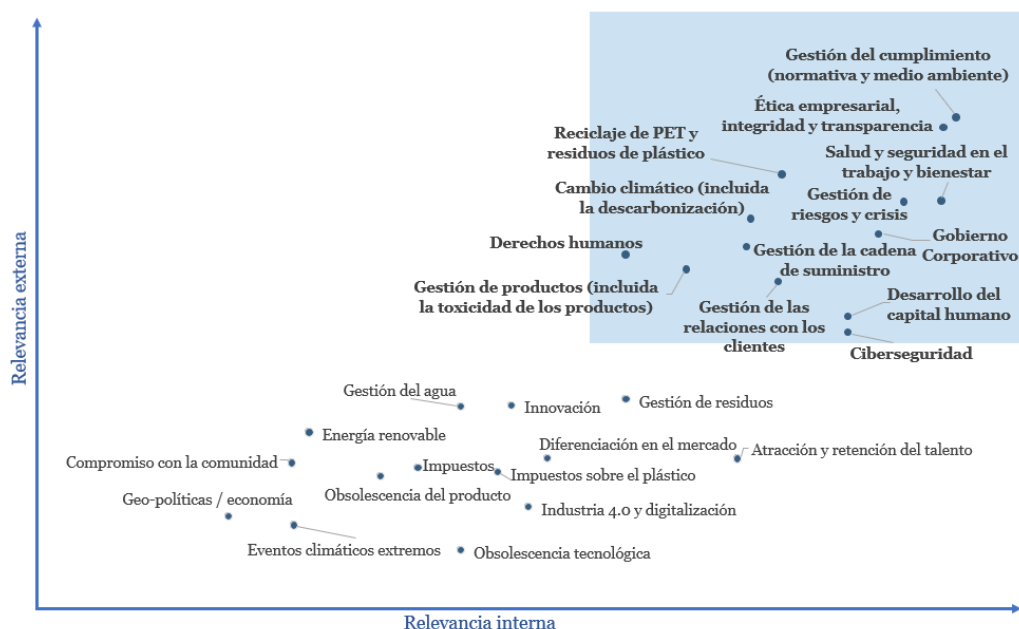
Relevancia externa

Gestión del cumplimiento (normativa y medio ambiente)

Ética empresarial, integridad y transparencia

Reciclaje de PET y residuos de plástico

Salud y seguridad en el trabajo y bienestar

Cambio climático (incluida la descarbonización)

Gestión de riesgos y crisis

Gobierno Corporativo

Derechos humanos

Gestión de la cadena de suministro

Gestión de productos (incluida la toxicidad de los productos)

Gestión de las relaciones con los clientes

Desarrollo del capital humano

Ciberseguridad

Gestión del agua

Innovación

Gestión de residuos

Energía renovable

Diferenciación en el mercado

Atracción y retención del talento

Compromiso con la comunidad

Impuestos

Impuestos sobre el plástico

Obsolescencia del producto

Geo-políticas / economía

Industria 4.0 y digitalización

Eventos climáticos extremos

Obsolescencia tecnológica

Relevancia interna